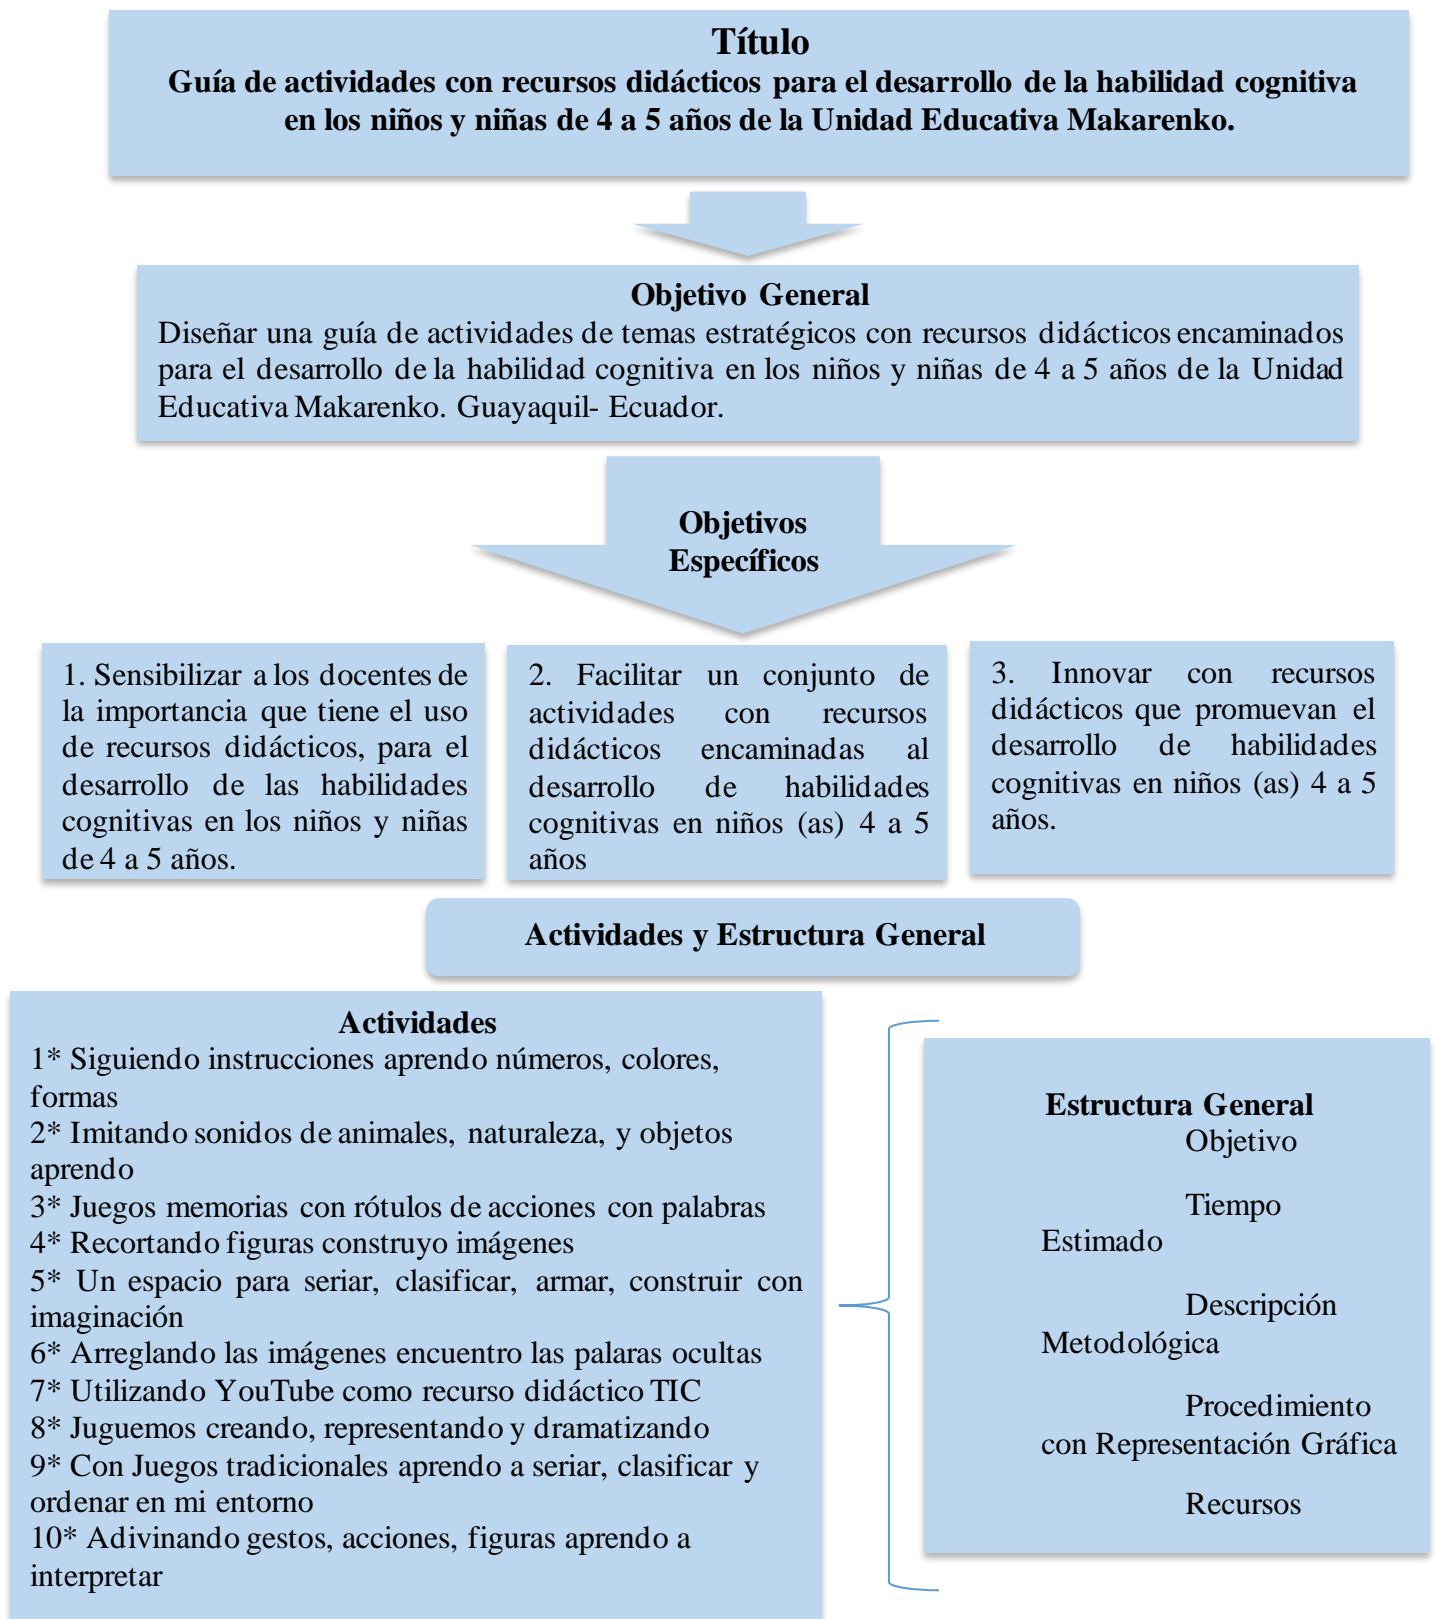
Título
Guía de actividades con recursos didácticos para el desarrollo de la habilidad cognitiva en los niños y niñas de 4 a 5 años de la Unidad Educativa Makarenko.

Objetivo General
Diseñar una guía de actividades de temas estratégicos con recursos didácticos encaminados para el desarrollo de la habilidad cognitiva en los niños y niñas de 4 a 5 años de la Unidad Educativa Makarenko. Guayaquil- Ecuador.

Objetivos Específicos

1. Sensibilizar a los docentes de la importancia que tiene el uso de recursos didácticos, para el desarrollo de las habilidades cognitivas en los niños y niñas de 4 a 5 años.

2. Facilitar un conjunto de actividades con recursos didácticos encaminadas al desarrollo de habilidades cognitivas en niños (as) 4 a 5 años

3. Innovar con recursos didácticos que promuevan el desarrollo de habilidades cognitivas en niños (as) 4 a 5 años.

Actividades y Estructura General

Actividades
1* Siguiendo instrucciones aprendo números, colores, formas
2* Imitando sonidos de animales, naturaleza, y objetos aprendo
3* Juegos memorias con rótulos de acciones con palabras
4* Recortando figuras construyo imágenes
5* Un espacio para seriar, clasificar, armar, construir con imaginación
6* Arreglando las imágenes encuentro las palaras ocultas
7* Utilizando YouTube como recurso didáctico TIC
8* Juguemos creando, representando y dramatizando
9* Con Juegos tradicionales aprendo a seriar, clasificar y ordenar en mi entorno
10* Adivinando gestos, acciones, figuras aprendo a interpretar

Estructura General
Objetivo
Tiempo Estimado
Descripción Metodológica
Procedimiento con Representación Gráfica
Recursos